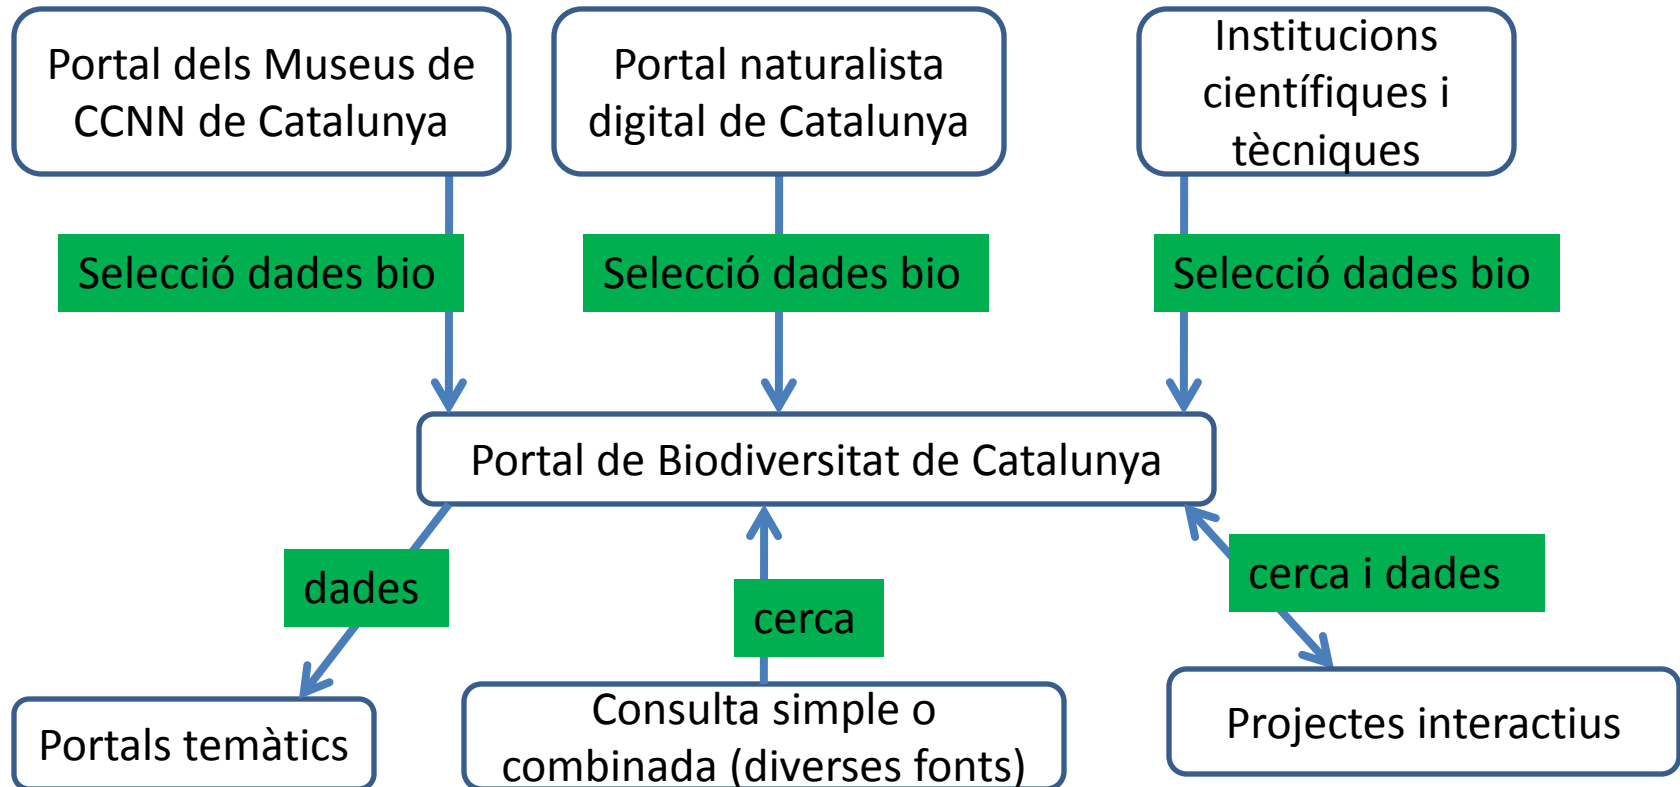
Portal dels Museus de CCNN de Catalunya

Portal naturalista digital de Catalunya

Institucions científiques i tècniques

Selecció dades bio

Selecció dades bio

Selecció dades bio

Portal de Biodiversitat de Catalunya

dades

cerca

cerca i dades

Portals temàtics

Consulta simple o combinada (diverses fonts)

Projectes interactius